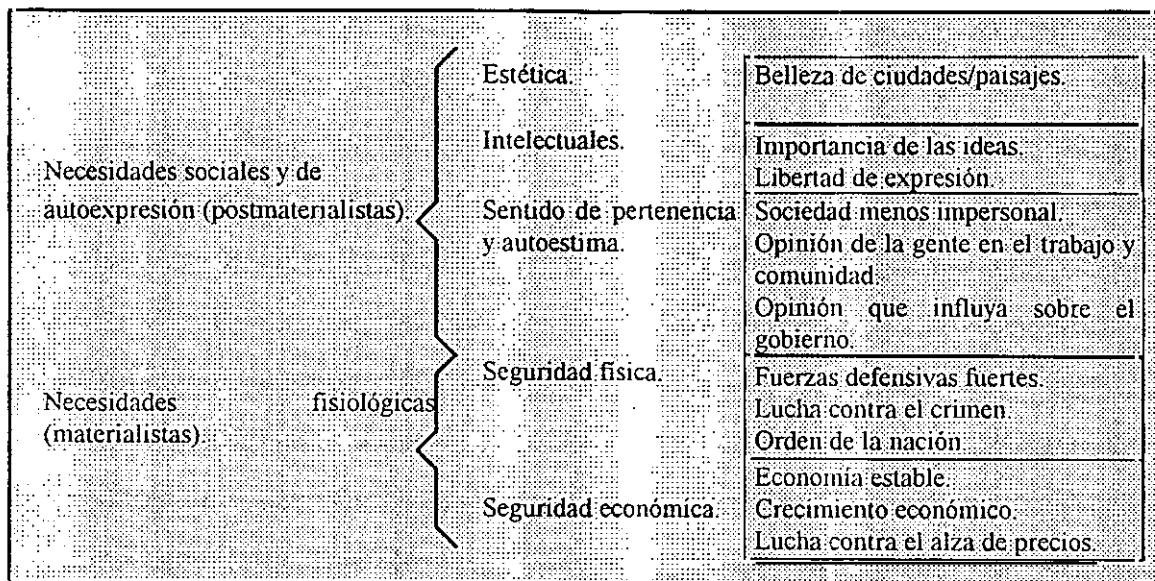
Necesidades sociales y de autoexpresión (postmaterialistas).

Necesidades fisiológicas (materialistas).

| | |
|---|---|
| Estética. | Belleza de ciudades/paisajes. |
| Intelectuales. | Importancia de las ideas. Libertad de expresión. |
| Sentido de pertenencia y autoestima. | Sociedad menos impersonal. Opinión de la gente en el trabajo y comunidad. Opinión que influya sobre el gobierno. |
| Seguridad física. | Fuerzas defensivas fuertes. Lucha contra el crimen. Orden de la nación. |
| Seguridad económica. | Economía estable. Crecimiento económico. Lucha contra el alza de precios. |